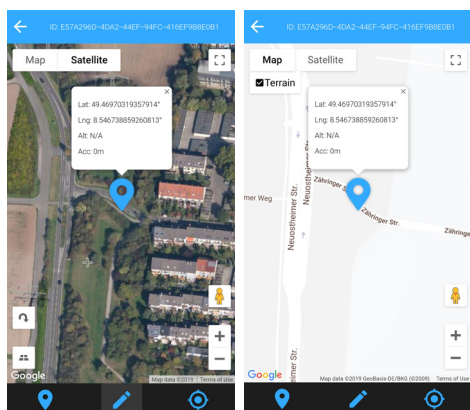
ID: E57A296D-4DA2-44EF-94FC-416EF9B8E0B1

Map Satellite

Lat: 49.46970319357914°
Lng: 8.546738859260813°
Alt: N/A
Acc: 0m

Google
Map data ©2019 Terms of Use

ID: E57A296D-4DA2-44EF-94FC-416EF9B8E0B1

Map Satellite

Terrain

Lat: 49.46970319357914°
Lng: 8.546738859260813°
Alt: N/A
Acc: 0m

Zähringer Str.
Zähringer Str.
Zähringer
Neustheimer Str.
Neustheimer Str.
Neustheimer Str.
Weg

Google
Map data ©2019 GeoBasis DE/BKG (©2009) Terms of Use